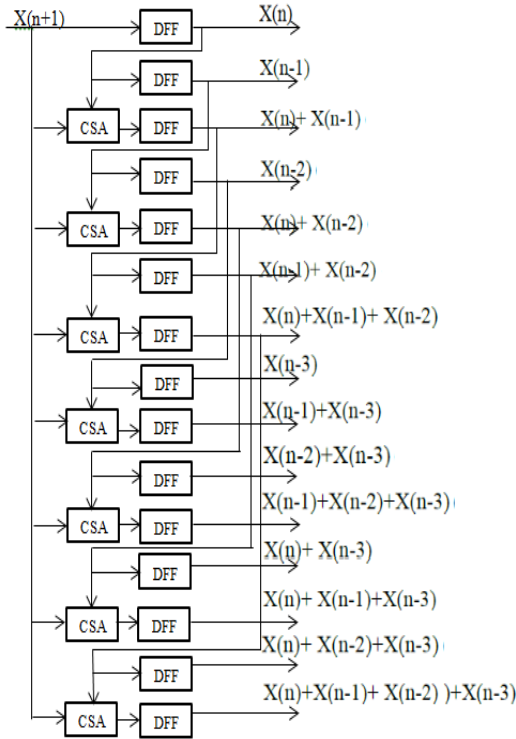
X(n+1)
DFF
X(n)
DFF
X(n-1)
CSA
DFF
X(n)+ X(n-1)
DFF
X(n-2)
CSA
DFF
X(n)+ X(n-2)
DFF
X(n-1)+ X(n-2)
CSA
DFF
X(n)+X(n-1)+ X(n-2)
DFF
X(n-3)
CSA
DFF
X(n-1)+X(n-3)
DFF
X(n-2)+X(n-3)
CSA
DFF
X(n-1)+X(n-2)+X(n-3)
DFF
X(n)+ X(n-3)
CSA
DFF
X(n)+ X(n-1)+X(n-3)
DFF
X(n)+ X(n-2)+X(n-3)
CSA
DFF
X(n)+X(n-1)+ X(n-2) )+X(n-3)